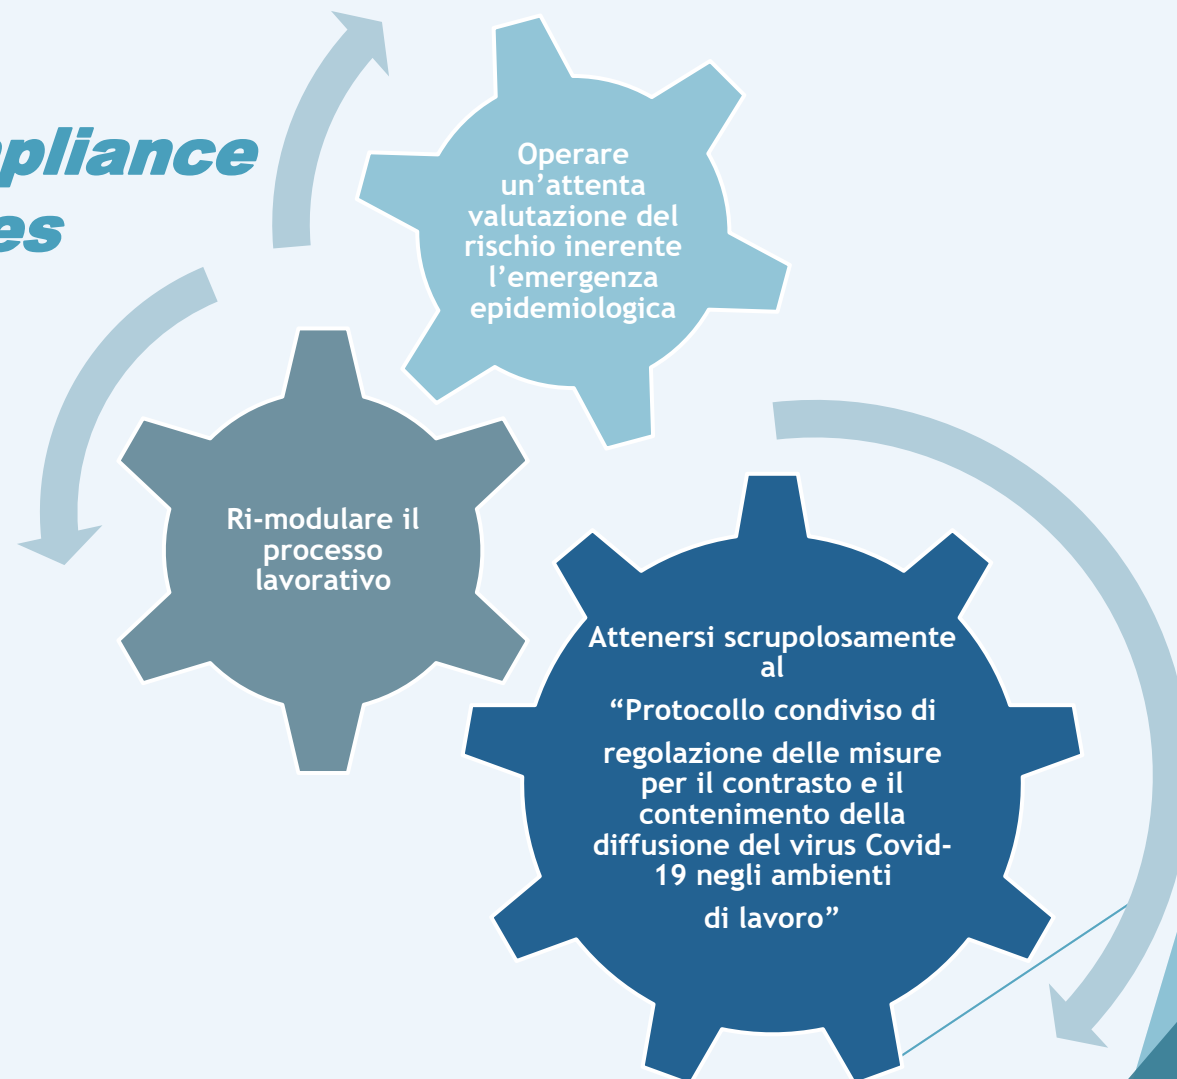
pliance
es

Operare un’attenta valutazione del rischio inerente l’emergenza epidemiologica

Ri-modulare il processo lavorativo

Attenersi scrupolosamente al

“Protocollo condiviso di

regolazione delle misure per il contrasto e il contenimento della diffusione del virus Covid-19 negli ambienti

di lavoro”